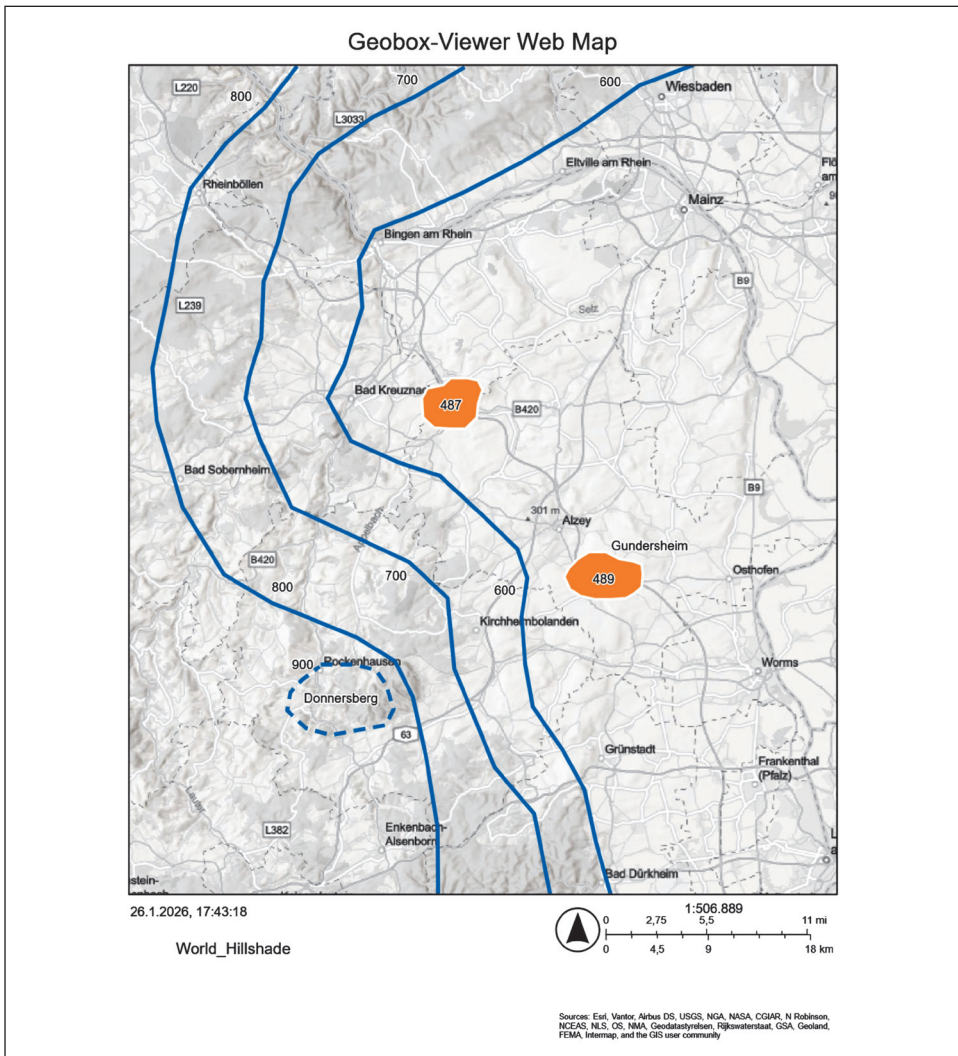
Geobox-Viewer Web Map

L220
800
700
600
Wiesbaden
L3033
Flö
am
Eltville am Rhein
Rheinböllen
Mainz
Bingen am Rhein
B9
L239
Selz
Bad Kreuznach
487
B420
Bad Sobernheim
B9
301 m
Alzey
Gundersheim
B420
489
Osthofen
800
700
600
Kirchheimbolanden
Worms
900
Rockenhausen
Donnersberg
63
Grünstadt
Frankenthal (Pfalz)
L382
Enkenbach-Alsenborn
stein-
Bad Dürkheim

26.1.2026, 17:43:18

World_Hillshade

1:506.889
0 2,75 5,5 11 mi
0 4,5 9 18 km

Sources: Esri, Vantor, Airbus DS, USGS, NGA, NASA, CGIAR, N Robinson, NCEAS, NLS, OS, NMA, Geodatastyrelsen, Rijkswaterstaat, GSA, Geoland, FEMA, Intermap, and the GIS user community